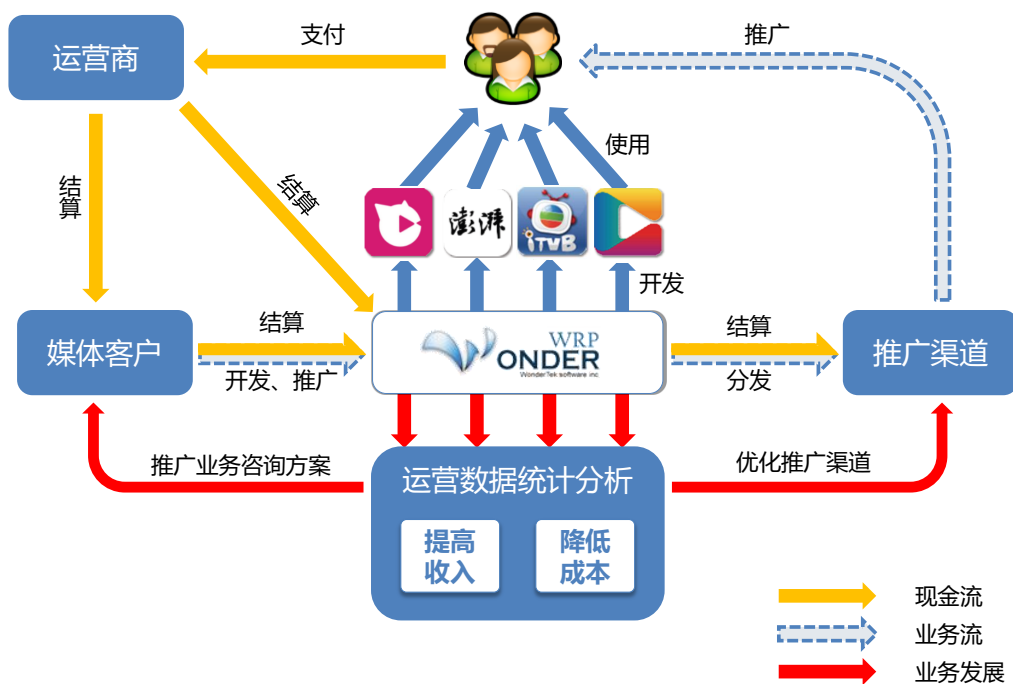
运营商

支付

推广

结算

结算

使用

澎湃

iTVB

开发

媒体客户

结算

WRP
WONDER
WonderTek software inc

结算

推广渠道

开发、推广

分发

推广业务咨询方案

运营数据统计分析

优化推广渠道

提高收入

降低成本

现金流

业务流

业务发展